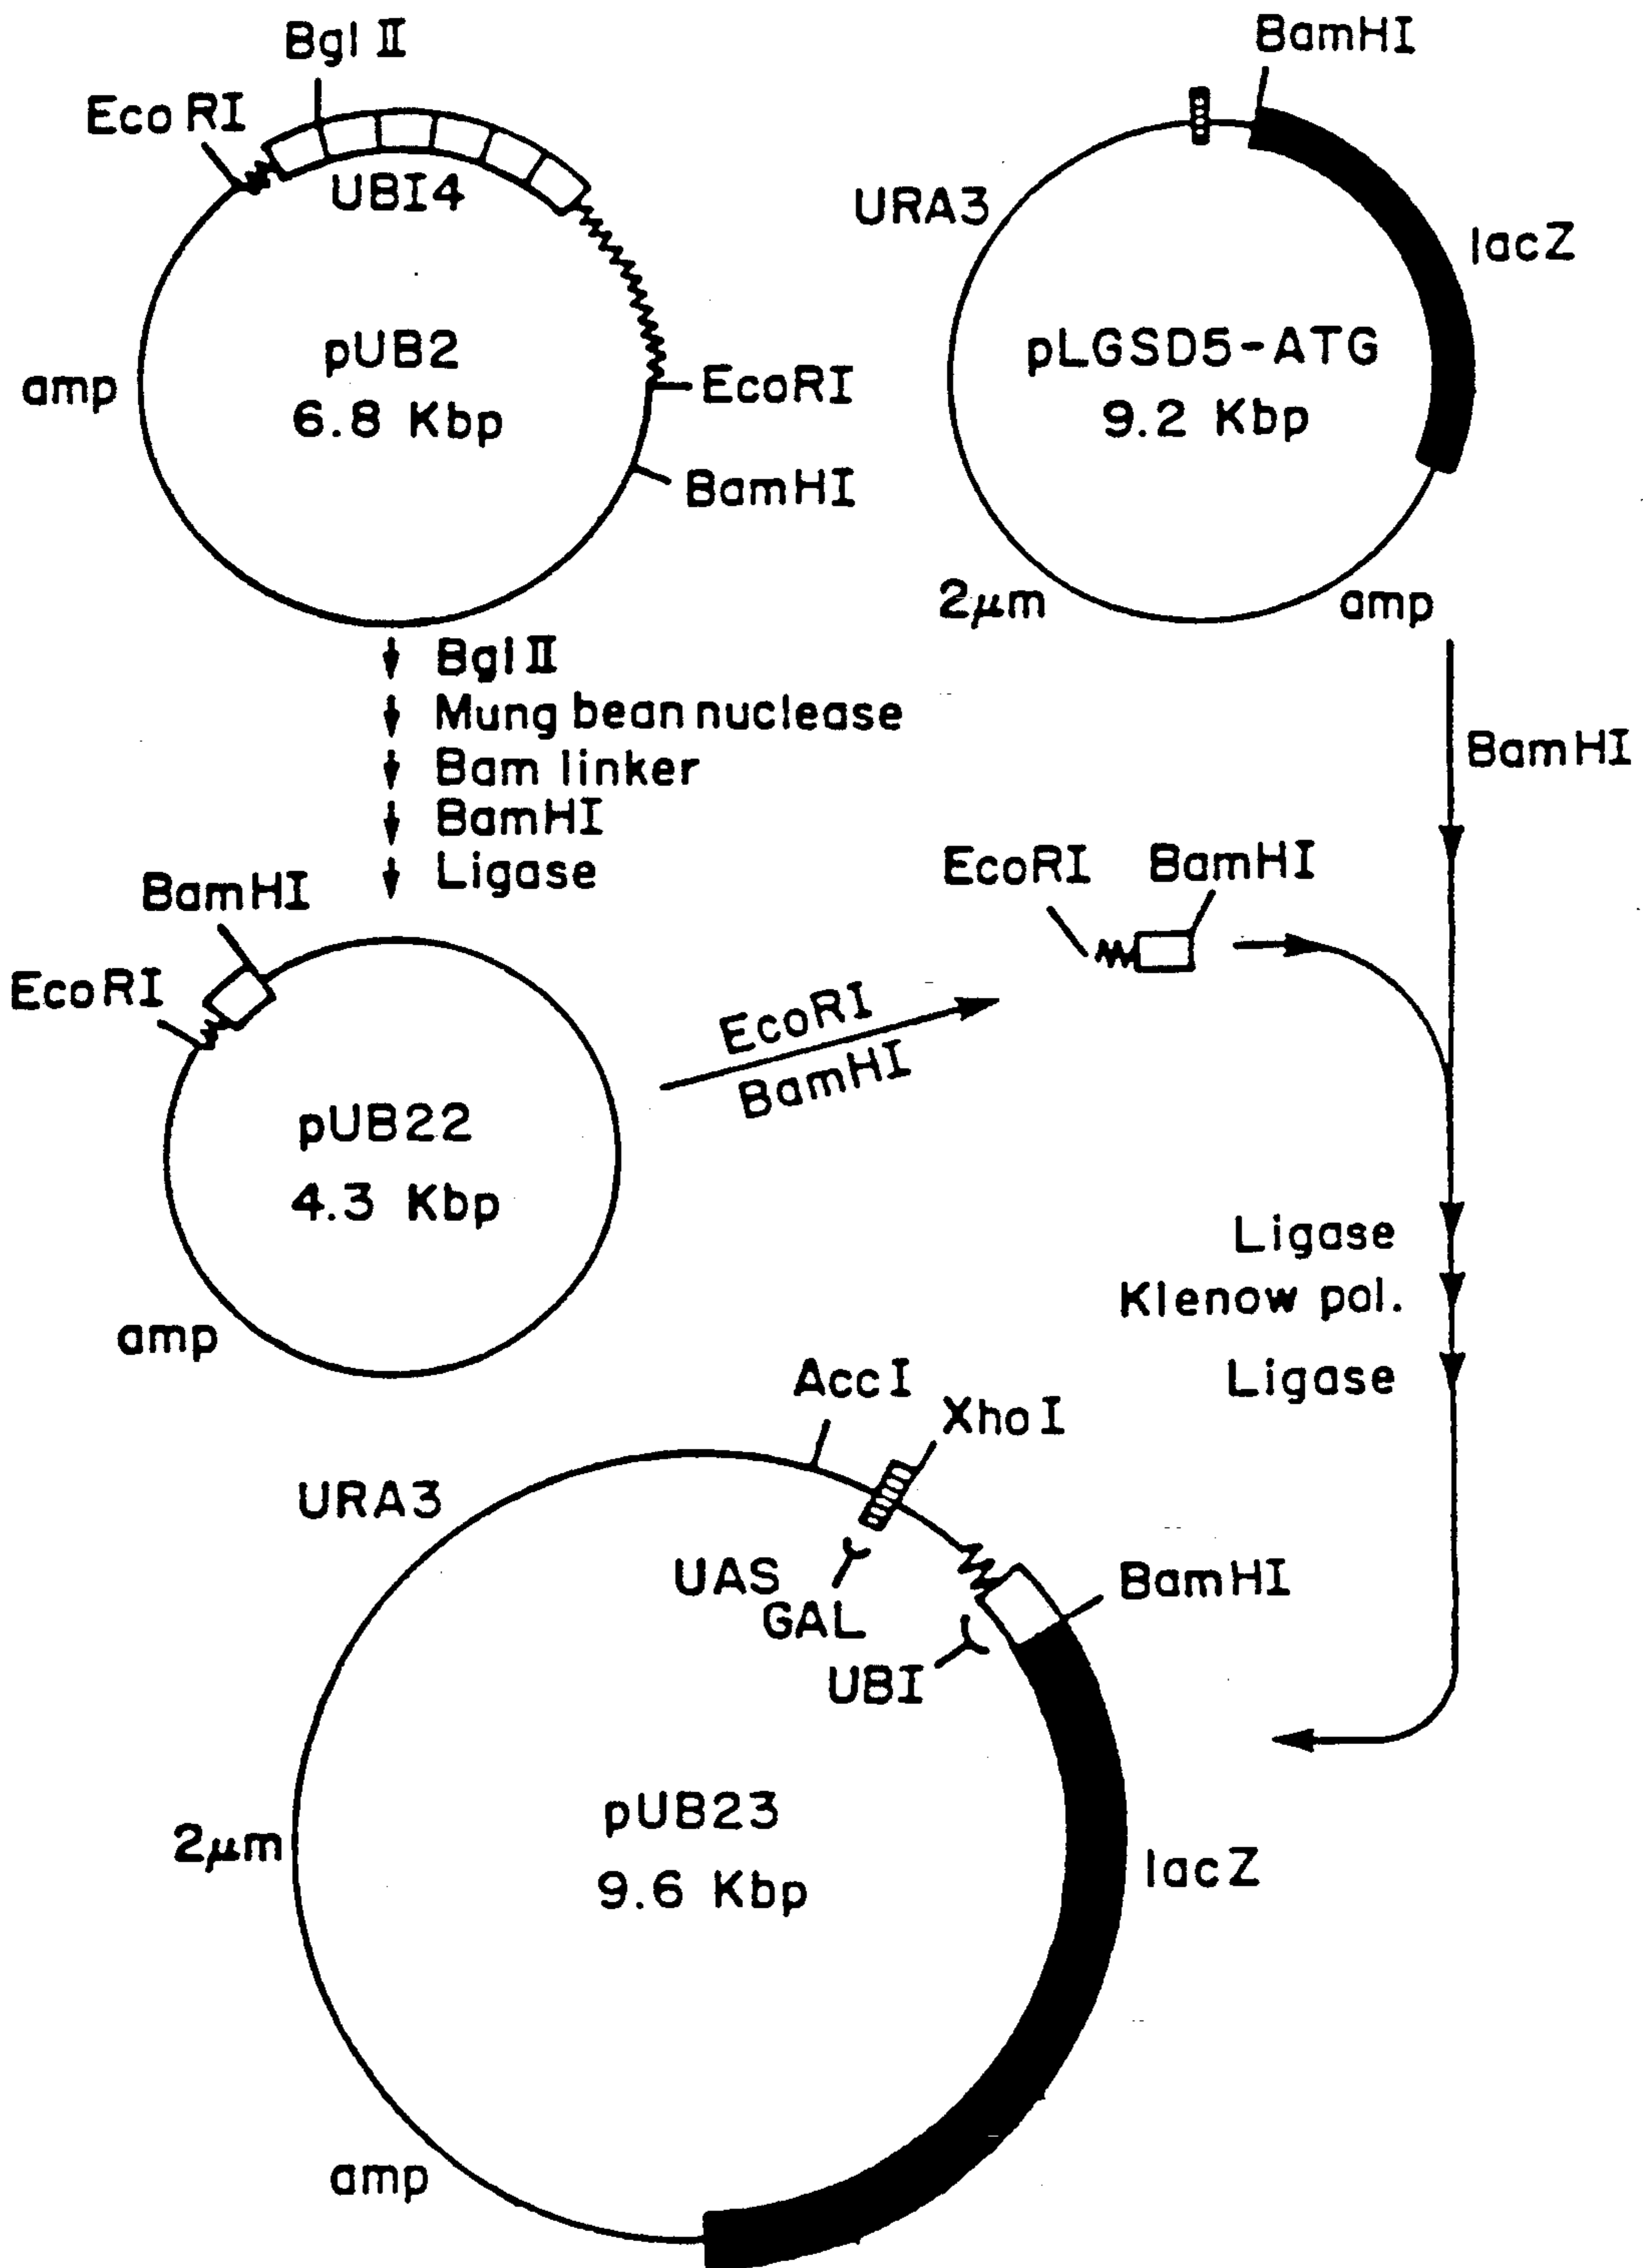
Bgl II
Eco RI
UBI4
pUB2
6.8 Kbp
amp
EcoRI
BamHI

BamHI
URA3
lacZ
pLGSD5-ATG
9.2 Kbp
2$\mu$m
amp

Bgl II
Mung bean nuclease
Bam linker
BamHI
Ligase

BamHI

BamHI
EcoRI
pUB22
4.3 Kbp
amp

EcoRI
BamHI

EcoRI
BamHI

Ligase
Klenow pol.
Ligase

AccI
Xho I
URA3
UAS
GAL
UBI
BamHI
pUB23
9.6 Kbp
2$\mu$m
lacZ
amp